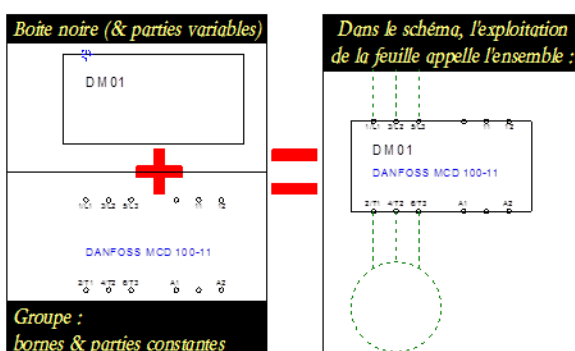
Boite noire (& parties variables)

DM01

1/L1 3/L2 5/L3 A1 A2

DANFOSS MCD 100-11

2/T1 4/T2 6/T3 A1 A2

Groupe : bornes & parties constantes

Dans le schéma, l'exploitation de la feuille appelle l'ensemble :

1/L1 3/L2 5/L3 A1 A2

DM01

DANFOSS MCD 100-11

2/T1 4/T2 6/T3 A1 A2